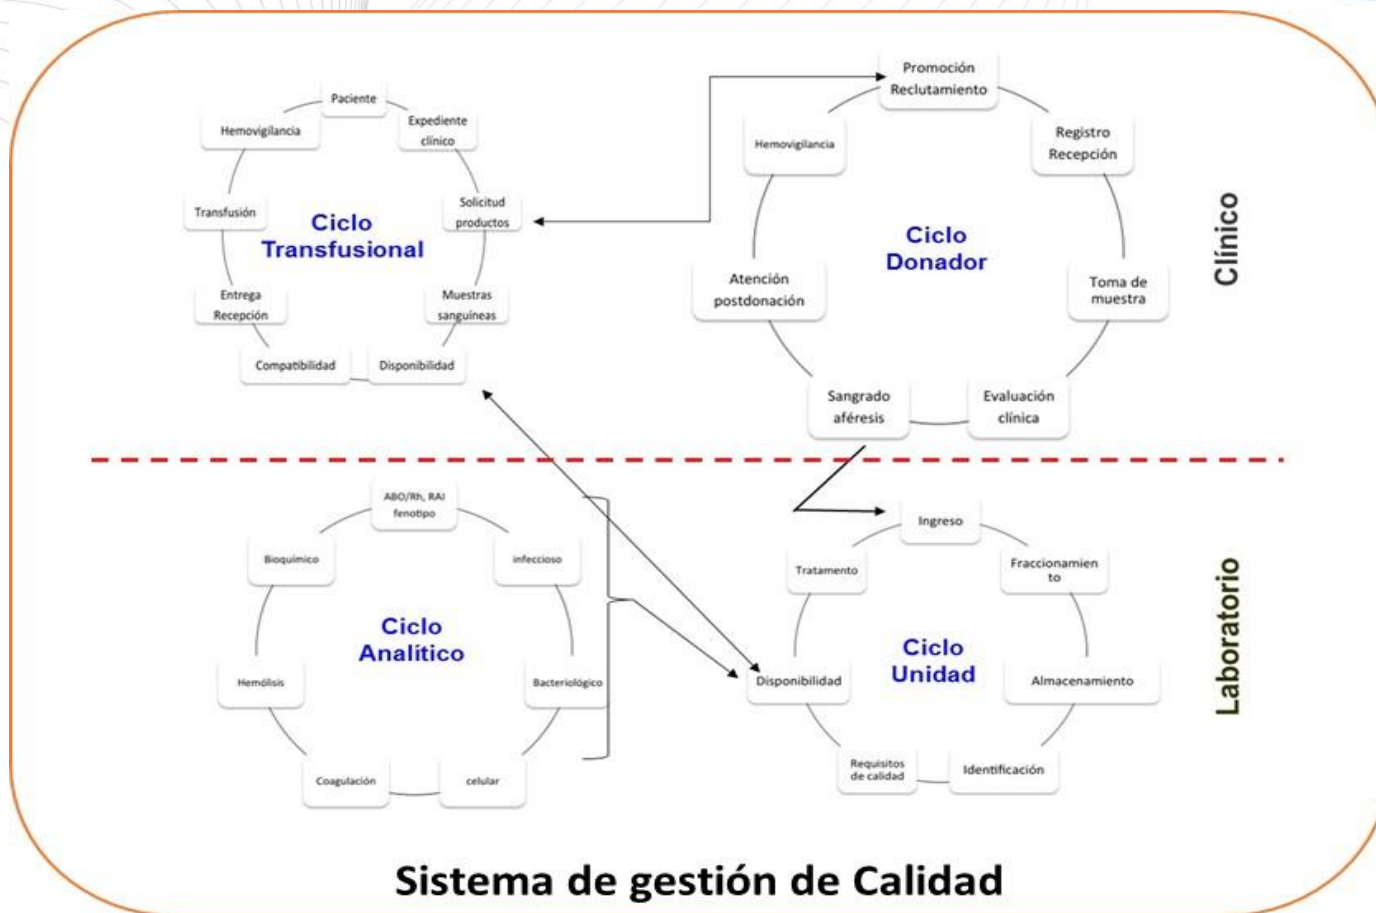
Paciente

Expediente clínico

Solicitud productos

Muestras sanguíneas

Disponibilidad

Compatibilidad

Entrega Recepción

Transfusión

Hemovigilancia

Ciclo Transfusional

Promoción Reclutamiento

Registro Recepción

Toma de muestra

Evaluación clínica

Sangrado aféresis

Atención postdonación

Hemovigilancia

Ciclo Donador

Clínico

ABO/Rh, RAI fenotipo

infeccioso

Bacteriológico

celular

Coagulación

Hemólisis

Bioquímico

Ciclo Analítico

Ingreso

Fraccionamiento

Almacenamiento

Identificación

Requisitos de calidad

Disponibilidad

Tratamento

Ciclo Unidad

Laboratorio

Sistema de gestión de Calidad